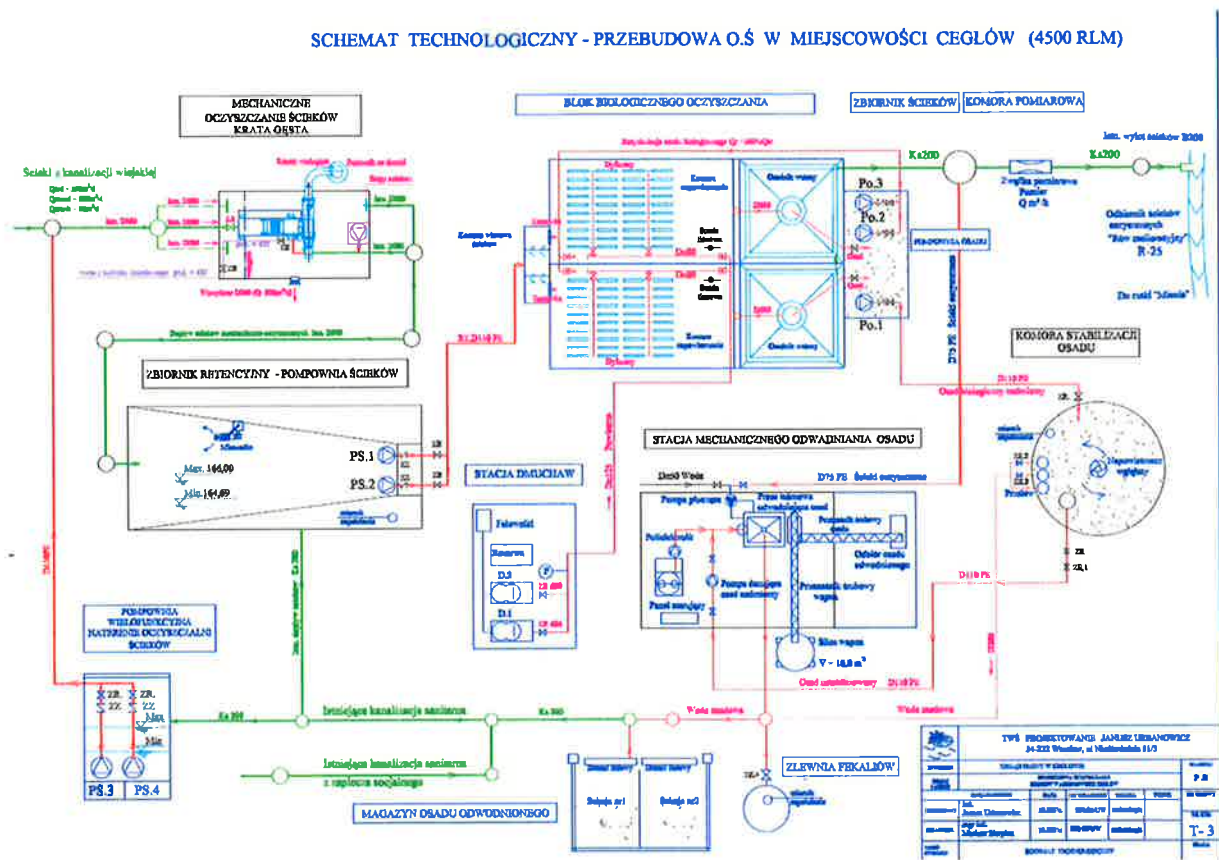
SCHEMAT TECHNOLOGICZNY - PRZEBUDOWA O.Ś W MIEJSCOWOŚCI CEGŁÓW (4500 RLM)

MECHANICZNE OCZYSZCZANIE ŚCIEKÓW KRATA GĘSTA

BLOK BIOLOGICZNEGO OCZYSZCZANIA

ZBIORNIK ŚCIEKÓW

KOMORA POMIAROWA

Ścieki z kanalizacji wiejskiej

Ks200

Ks200

Po.3

Po.2

Po.1

POMPOWNIA OSADU

Odbiornik ścieków oczyszczonych R-25

ZBIORNIK RETENCYJNY - POMPOWNIA ŚCIEKÓW

KOMORA STABILIZACJI OSADU

PS.1

PS.2

Max. 164,00

Min. 164,69

STACJA DMUCHAW

STACJA MECHANICZNEGO ODWADNIANIA OSADU

D.1

D.2

Rezerwa

Pompa płuczące

Prasa taśmowa odwadniająca osad

Przenośnik ślimakowy

Silos wapna

V - 10,0 m³

Panel sterujący

POMPOWNIA WIELOFUNKCYJNA NATERENIE OCZYSZCZALNI ŚCIEKÓW

PS.3

PS.4

Istniejąca kanalizacja sanitarna

Istniejąca kanalizacja sanitarna z zaplecza socjalnego

Ks 300

Woda osadowa

ZLEWNIA FEKALIÓW

MAGAZYN OSADU ODWODNIONEGO

Sekcja nr1

Sekcja nr2

TWP PROJEKTOWANIE JANUSZ URBANOWICZ

T-3